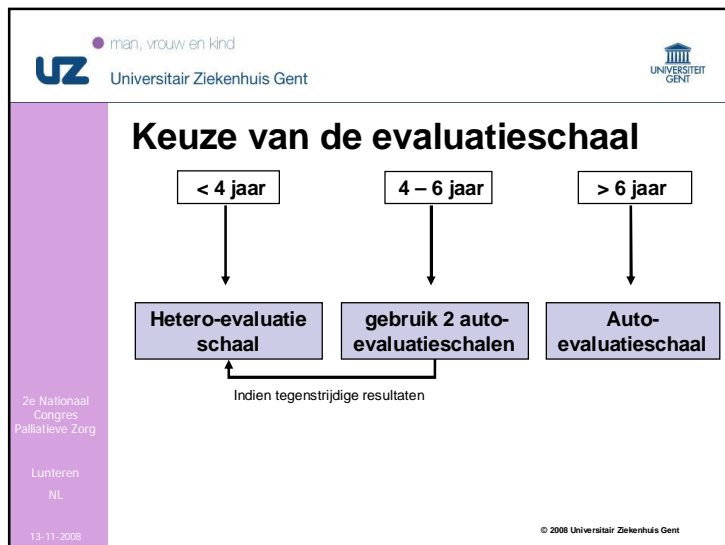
man, vrouw en kind

UZ Universitair Ziekenhuis Gent

UNIVERSITEIT GENT

Keuze van de evaluatieschaal

< 4 jaar

4 – 6 jaar

> 6 jaar

Hetero-evaluatie schaal

gebruik 2 auto-evaluatieschalen

Auto-evaluatieschaal

Indien tegenstrijdige resultaten

2e Nationaal Congres Palliatieve Zorg

Lunteren

NL

13-11-2008

© 2008 Universitair Ziekenhuis Gent